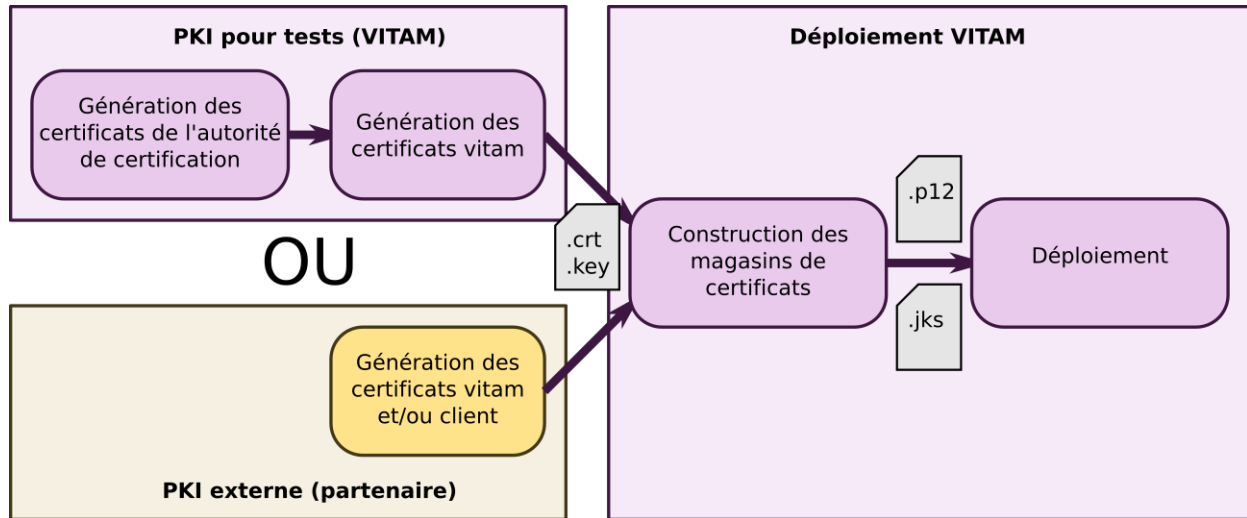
PKI pour tests (VITAM)

Génération des certificats de l'autorité de certification

Génération des certificats vitam

OU

Génération des certificats vitam et/ou client

PKI externe (partenaire)

.crt
.key

Déploiement VITAM

Construction des magasins de certificats

.p12

.jks

Déploiement